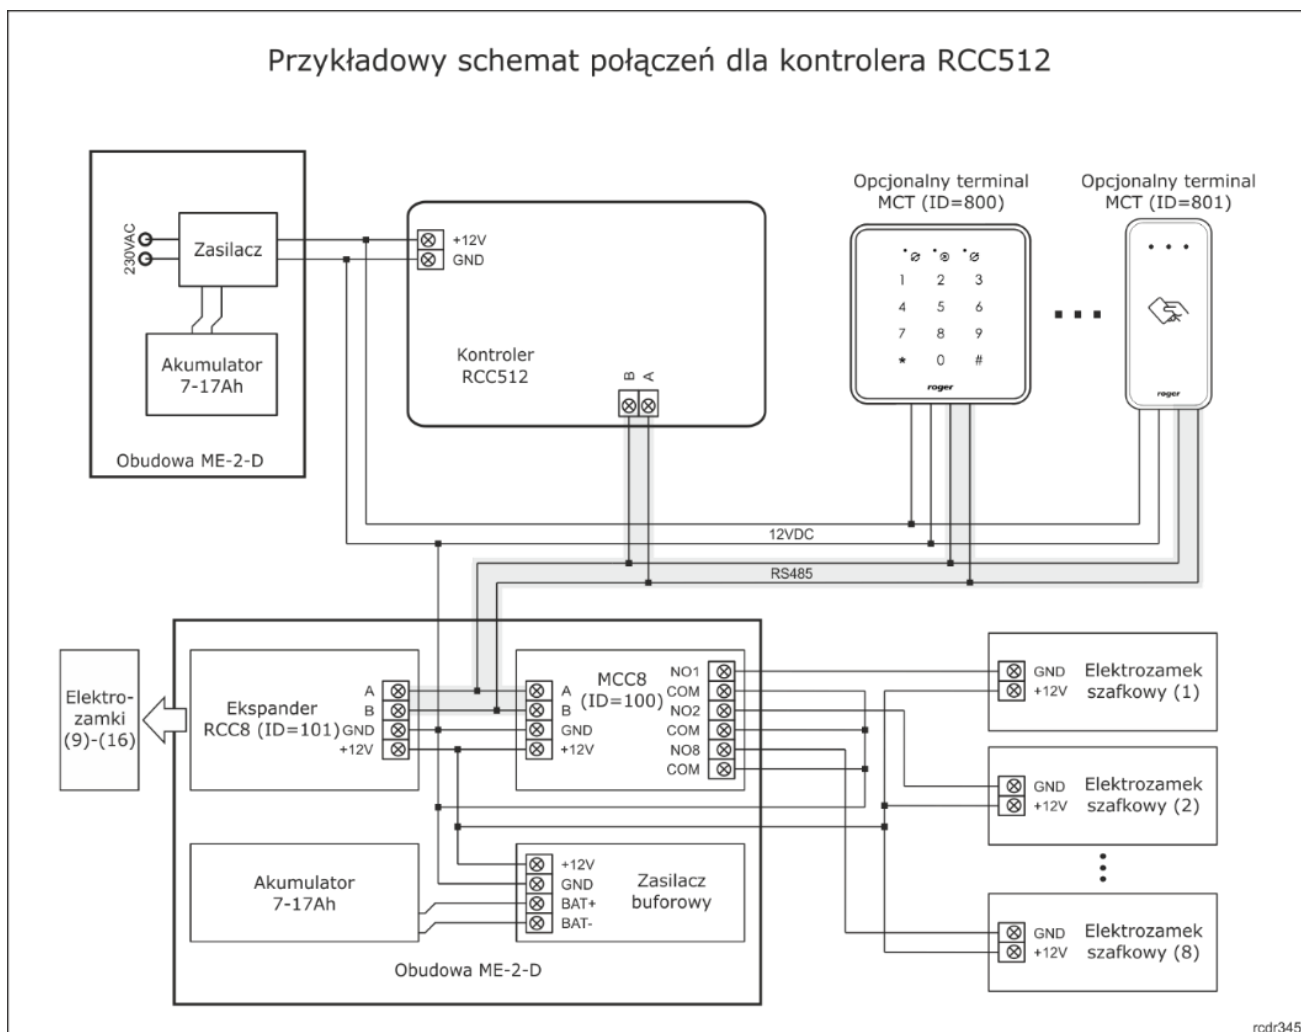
Przykładowy schemat połączeń dla kontrolera RCC512

230VAC
Zasilacz
Akumulator 7-17Ah
Obudowa ME-2-D

+12V
GND
Kontroler RCC512
B A

Opcjonalny terminal MCT (ID=800)
1 2 3
4 5 6
7 8 9
* 0 #
roger

Opcjonalny terminal MCT (ID=801)
roger

12VDC
RS485

Elektro-zamki (9)-(16)

Ekspander RCC8 (ID=101)
A
B
GND
+12V

MCC8 (ID=100)
A
B
GND
+12V
NO1
COM
NO2
COM
NO8
COM

Akumulator 7-17Ah

+12V
GND
BAT+
BAT-
Zasilacz buforowy

Obudowa ME-2-D

GND
+12V
Elektrozamek szafkowy (1)

GND
+12V
Elektrozamek szafkowy (2)

GND
+12V
Elektrozamek szafkowy (8)

rcdr345